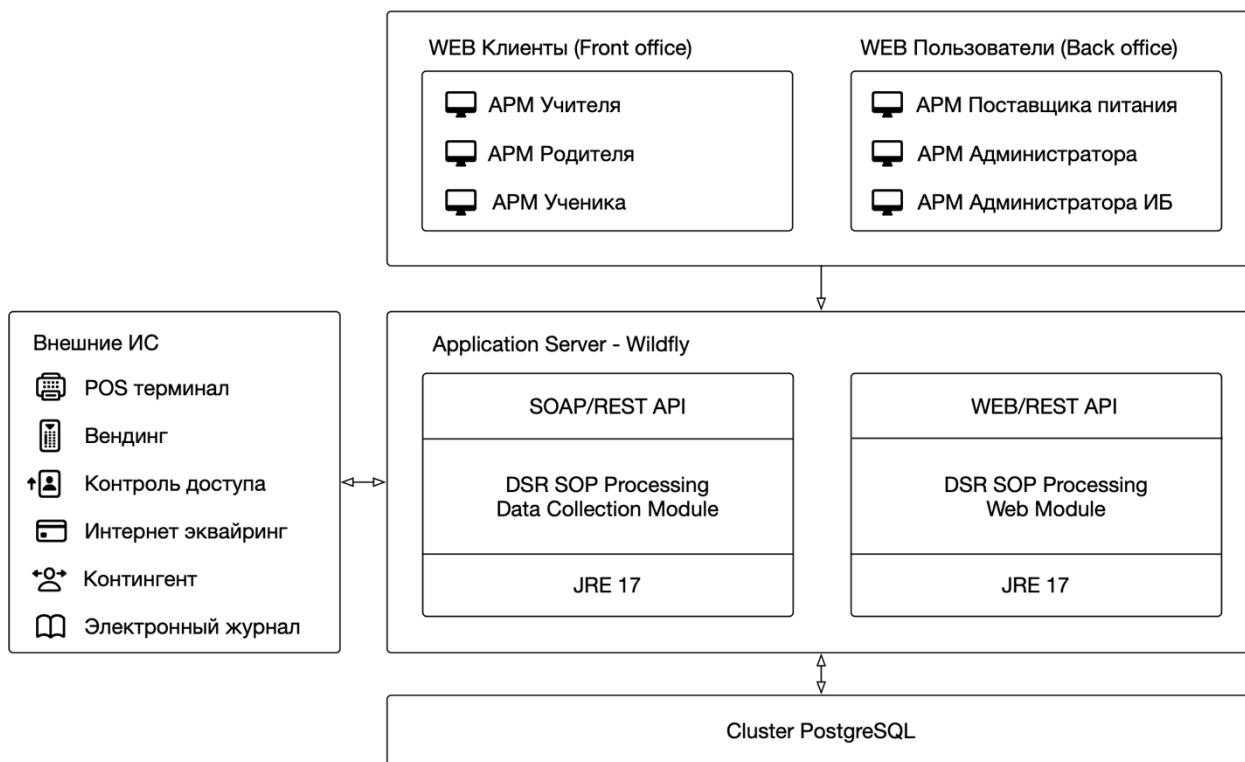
WEB Клиенты (Front office)

АРМ Учителя

АРМ Родителя

АРМ Ученика

WEB Пользователи (Back office)

АРМ Поставщика питания

АРМ Администратора

АРМ Администратора ИБ

Внешние ИС

POS терминал

Вендинг

Контроль доступа

Интернет эквайринг

Контингент

Электронный журнал

Application Server - Wildfly

SOAP/REST API

DSR SOP Processing Data Collection Module

JRE 17

WEB/REST API

DSR SOP Processing Web Module

JRE 17

Cluster PostgreSQL